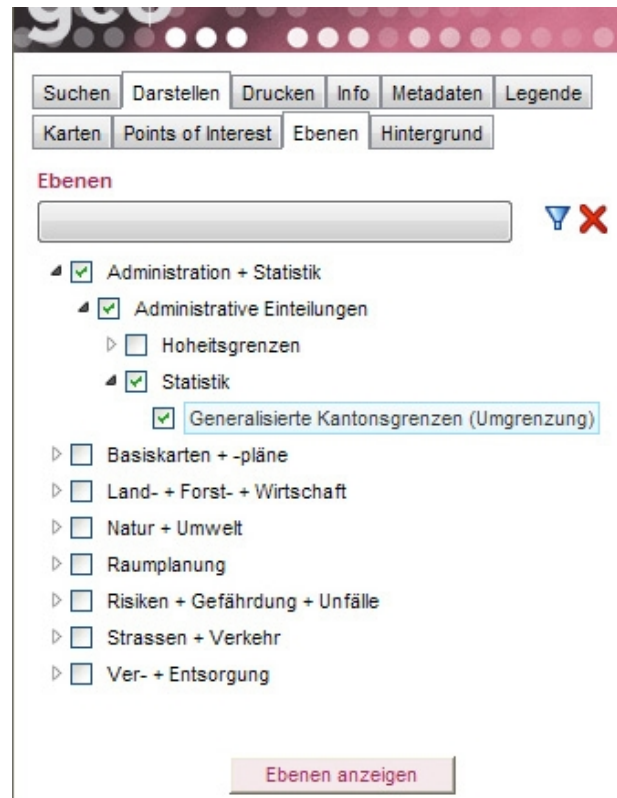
geo

Suchen | Darstellen | Drucken | Info | Metadaten | Legende

Karten | Points of Interest | Ebenen | Hintergrund

Ebenen

Administration + Statistik
Administrative Einteilungen
Hoheitsgrenzen
Statistik
Generalisierte Kantonsgrenzen (Umgrenzung)
Basiskarten + -pläne
Land- + Forst- + Wirtschaft
Natur + Umwelt
Raumplanung
Risiken + Gefährdung + Unfälle
Strassen + Verkehr
Ver- + Entsorgung

Ebenen anzeigen